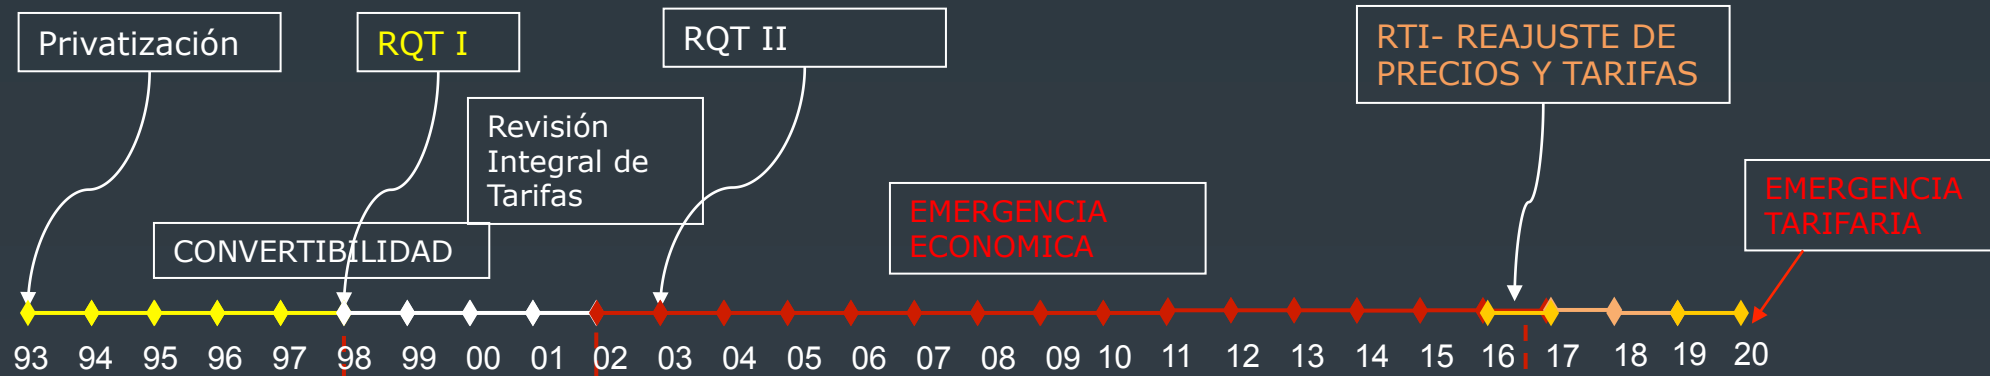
Privatización

RQT I

RQT II

RTI- REAJUSTE DE PRECIOS Y TARIFAS

Revisión Integral de Tarifas

CONVERTIBILIDAD

EMERGENCIA ECONOMICA

EMERGENCIA TARIFARIA

93 94 95 96 97 98 99 00 01 02 03 04 05 06 07 08 09 10 11 12 13 14 15 16 17 18 19 20